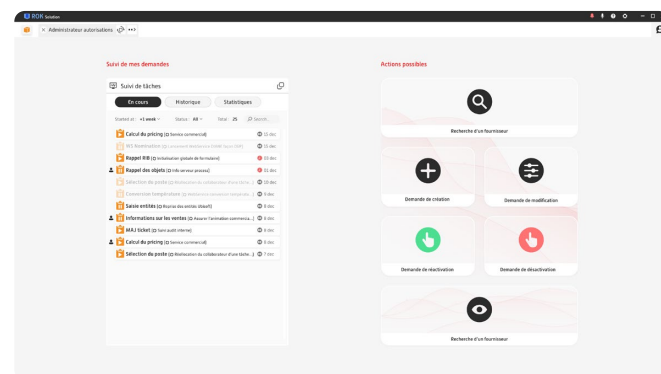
ROK Solution

Administrateur autorisations

Suivi de mes demandes

Suivi de tâches

En cours | Historique | Statistiques

Started at: < 1 week | Status: All | Total: 25 | Search

Calcul du pricing [Service commercial] 15 dec
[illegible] 15 dec
Rappel RIB [Initialisation globale de formulaire] 10 dec
Rappel des objets [Info serveur process] 11 dec
Sélection du poste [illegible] 10 dec
Conversion température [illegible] 9 dec
Saisie entités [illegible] 9 dec
Informations sur les ventes [Assurer l'animation commercia...] 8 dec
MAJ ticket [Suivi audit interne] 8 dec
Calcul du pricing [Service commercial] 8 dec
Sélection du poste [Réallocation du collaborateur d'une tâche...] 7 dec

Actions possibles

Recherche d'un fournisseur

Demande de création

Demande de modification

Demande de réactivation

Demande de désactivation

Recherche d'un fournisseur